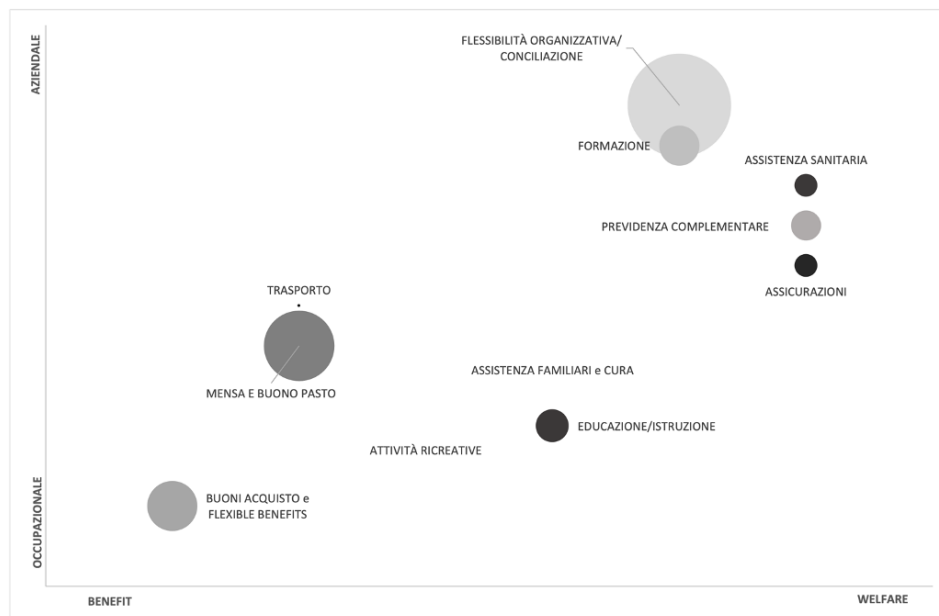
AZIENDALE

FLESSIBILITÀ ORGANIZZATIVA/ CONCILIAZIONE

FORMAZIONE

ASSISTENZA SANITARIA

PREVIDENZA COMPLEMENTARE

ASSICURAZIONI

TRASPORTO

MENSA E BUONO PASTO

ASSISTENZA FAMILIARI e CURA

EDUCAZIONE/ISTRUZIONE

ATTIVITÀ RICREATIVE

OCCUPAZIONALE

BUONI ACQUISTO e FLEXIBLE BENEFITS

BENEFIT

WELFARE